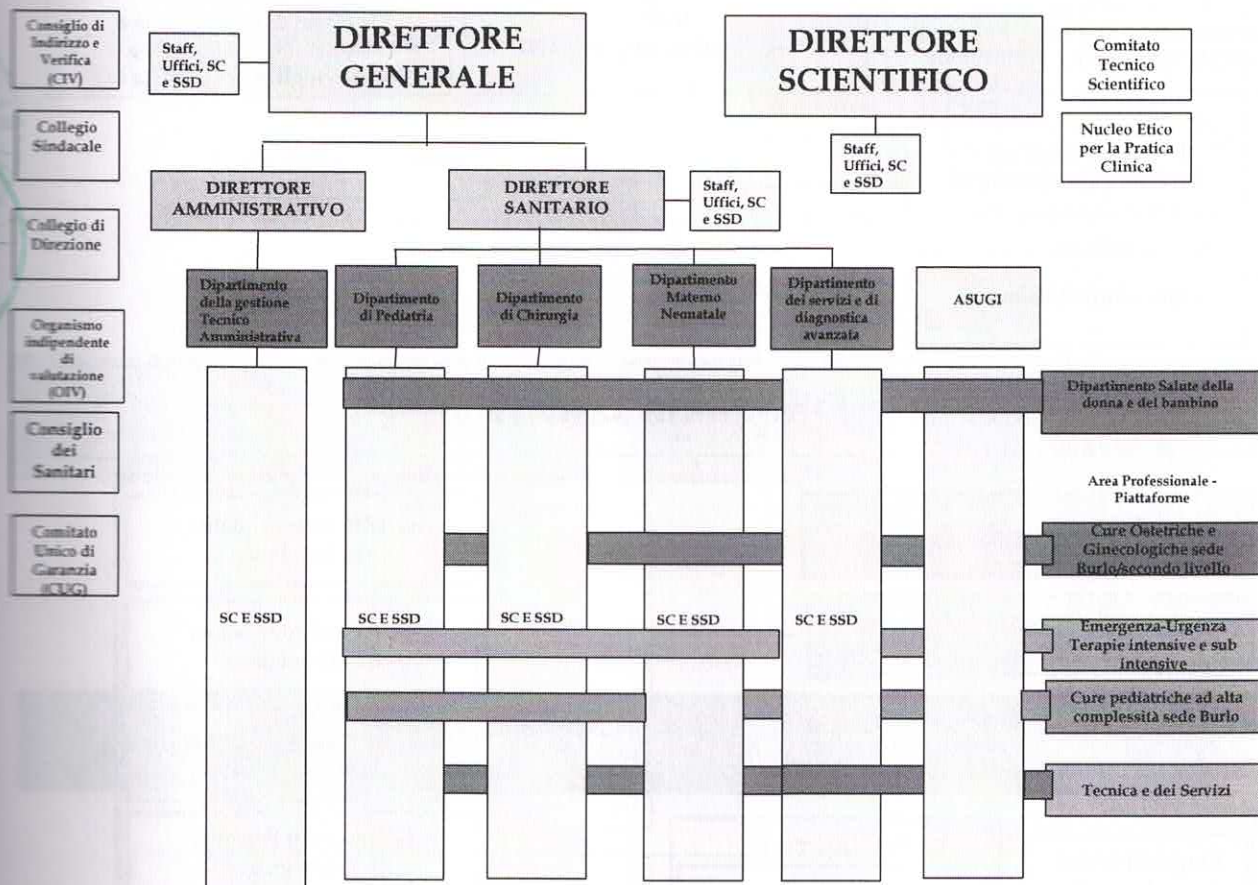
Consiglio di Indirizzo e Verifica (CIV)

Collegio Sindacale

Collegio di Direzione

Organismo indipendente di valutazione (OIV)

Consiglio dei Sanitari

Comitato Unico di Garanzia (CUG)

Staff, Uffici, SC e SSD

DIRETTORE GENERALE

DIRETTORE SCIENTIFICO

Comitato Tecnico Scientifico

Nucleo Etico per la Pratica Clinica

Staff, Uffici, SC e SSD

DIRETTORE AMMINISTRATIVO

DIRETTORE SANITARIO

Staff, Uffici, SC e SSD

Dipartimento della gestione Tecnico Amministrativa

Dipartimento di Pediatria

Dipartimento di Chirurgia

Dipartimento Materno Neonatale

Dipartimento dei servizi e di diagnostica avanzata

ASUGI

Dipartimento Salute della donna e del bambino

Area Professionale - Piattaforme

Cure Ostetriche e Ginecologiche sede Burlo/secondo livello

SC E SSD

SC E SSD

SC E SSD

SC E SSD

SC E SSD

Emergenza-Urgenza Terapie intensive e sub intensive

Cure pediatriche ad alta complessità sede Burlo

Tecnica e dei Servizi